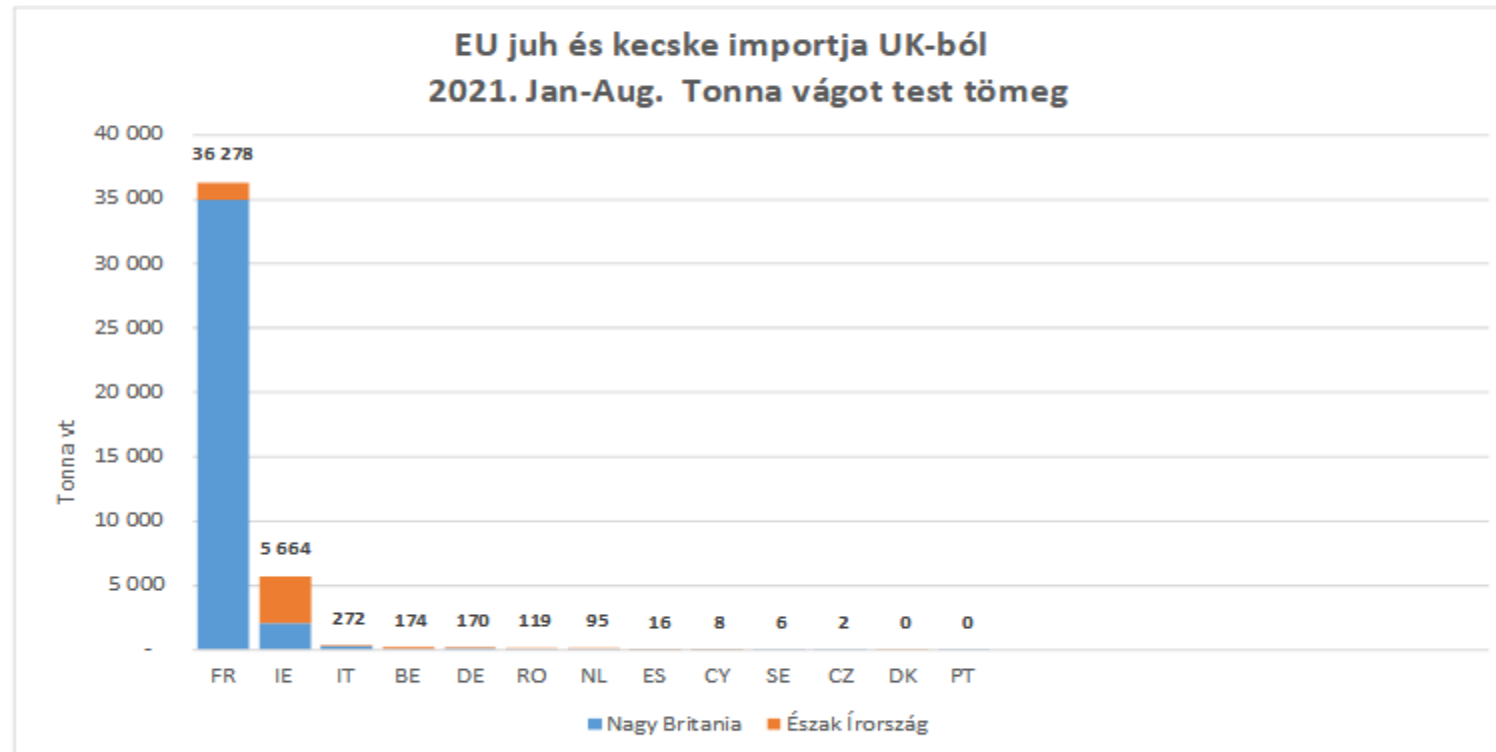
EU juh és kecske importja UK-ból
2021. Jan-Aug. Tonna vágot test tömeg

40 000
35 000
30 000
25 000
20 000
15 000
10 000
5 000
-

Tonna vt

36 278
5 664
272
174
170
119
95
16
8
6
2
0
0

FR IE IT BE DE RO NL ES CY SE CZ DK PT

Nagy Britania
Észak Írország